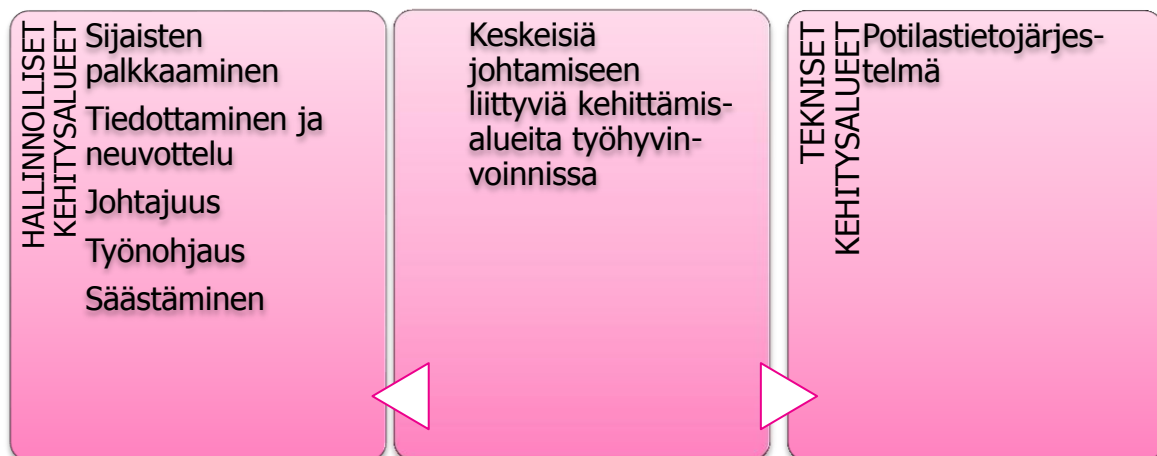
HALLINNOLLISET KEHITYSALUEET

Sijaisten palkkaaminen

Tiedottaminen ja neuvottelu

Johtajuus

Työnohjaus

Säästäminen

Keskeisiä johtamiseen liittyviä kehittämisalueita työhyvinvoinnissa

TEKNISET KEHITYSALUEET

Potilastietojärjestelmä